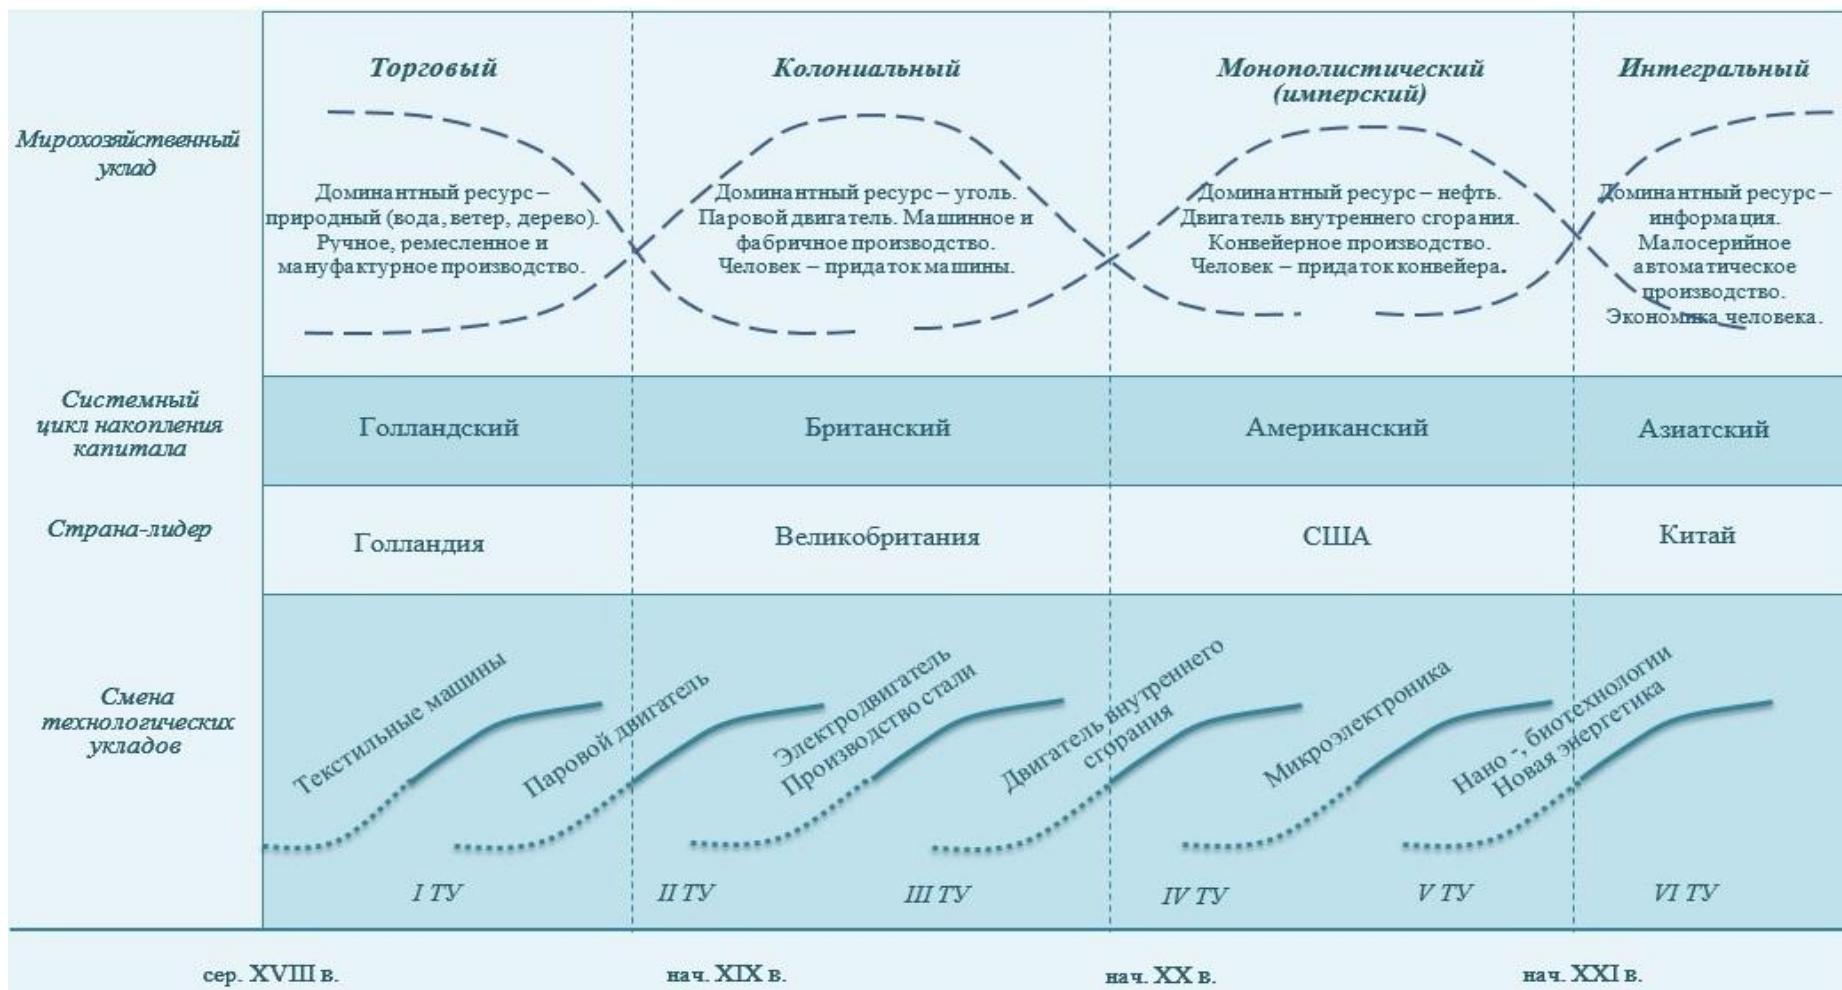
| | Торговый | Колониальный | Монополистический (имперский) | Интегральный |
|---|---|---|---|---|
| Мирохозяйственный уклад | Доминантный ресурс – природный (вода, ветер, дерево). Ручное, ремесленное и мануфактурное производство. | Доминантный ресурс – уголь. Паровой двигатель. Машинное и фабричное производство. Человек – придаток машины. | Доминантный ресурс – нефть. Двигатель внутреннего сгорания. Конвейерное производство. Человек – придаток конвейера. | Доминантный ресурс – информация. Малосерийное автоматическое производство. Экономика человека. |
| Системный цикл накопления капитала | Голландский | Британский | Американский | Азиатский |
| Страна-лидер | Голландия | Великобритания | США | Китай |

Смена технологических укладов

Текстильные машины
I ТУ

Паровой двигатель
II ТУ

Электродвигатель
Производство стали
III ТУ

Двигатель внутреннего сгорания
IV ТУ

Микроэлектроника
V ТУ

Нано-, биотехнологии
Новая энергетика
VI ТУ

сер. XVIII в.
нач. XIX в.
нач. XX в.
нач. XXI в.